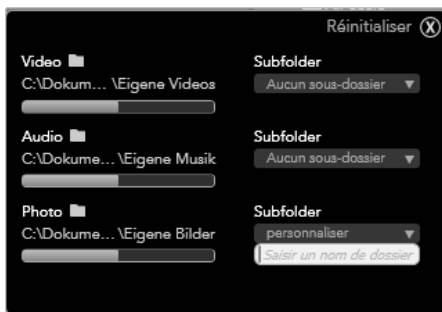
Réinitialiser ⓧ

Video
C:\Dokum… \Eigene Videos

Subfolder
Aucun sous-dossier ▼

Audio
C:\Dokume… \Eigene Musik

Subfolder
Aucun sous-dossier ▼

Photo
C:\Dokume… \Eigene Bilder

Subfolder
personnaliser ▼
Saisir un nom de dossier